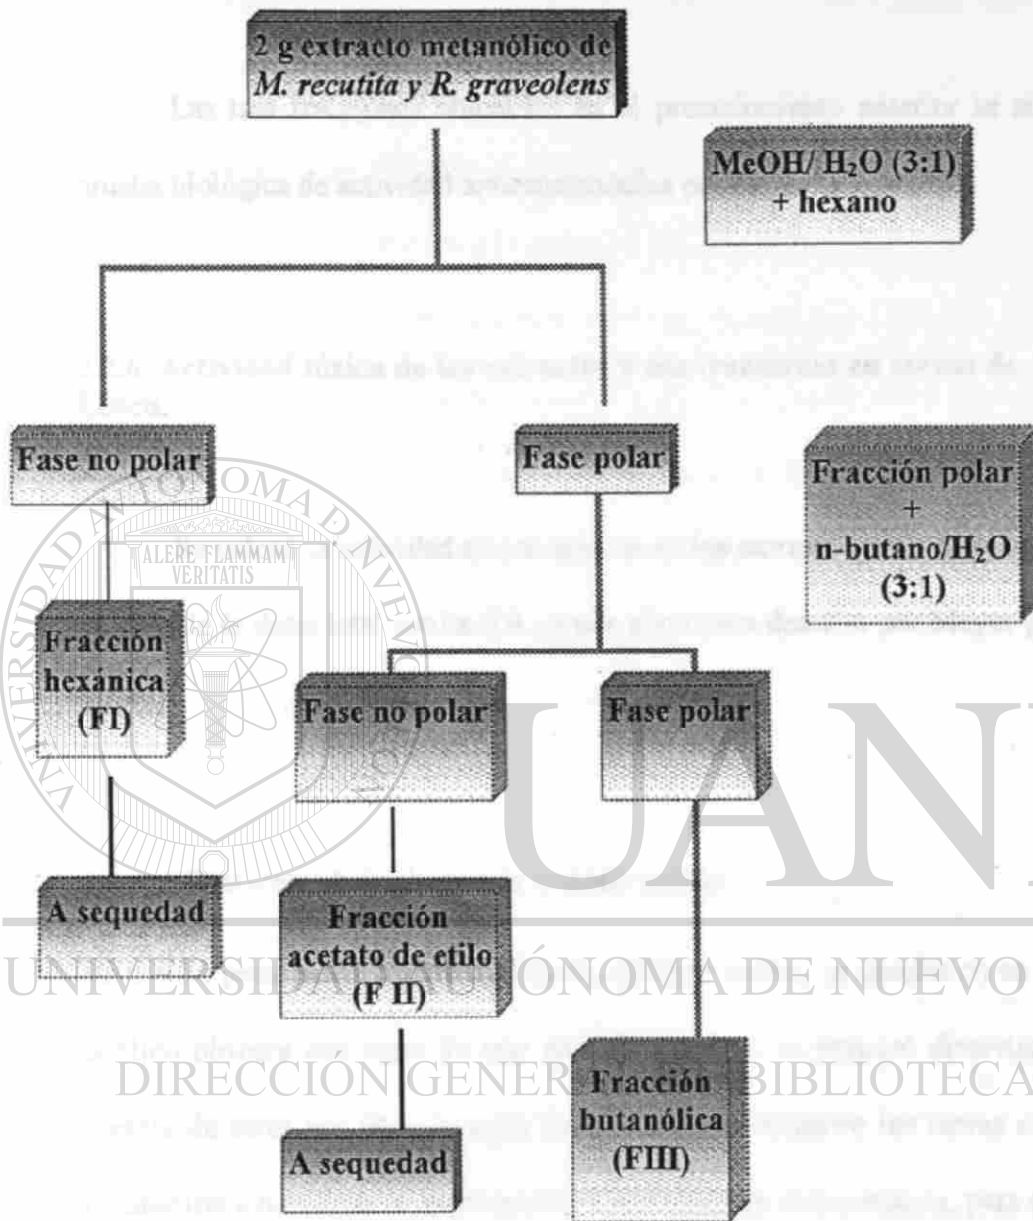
2 g extracto metanólico de *M. recutita y R. graveolens*

MeOH/ $H_2O$ (3:1) + hexano

Fase no polar

Fase polar

Fracción polar + n-butano/$H_2O$ (3:1)

Fracción hexánica (FI)

Fase no polar

Fase polar

A sequedad

Fracción acetato de etilo (F II)

Fracción butanólica (FIII)

A sequedad

ALERE FLAMMAM VERITATIS

UANL

UNIVERSIDAD AUTÓNOMA DE NUEVO LEÓN

DIRECCIÓN GENERAL DE BIBLIOTECAS